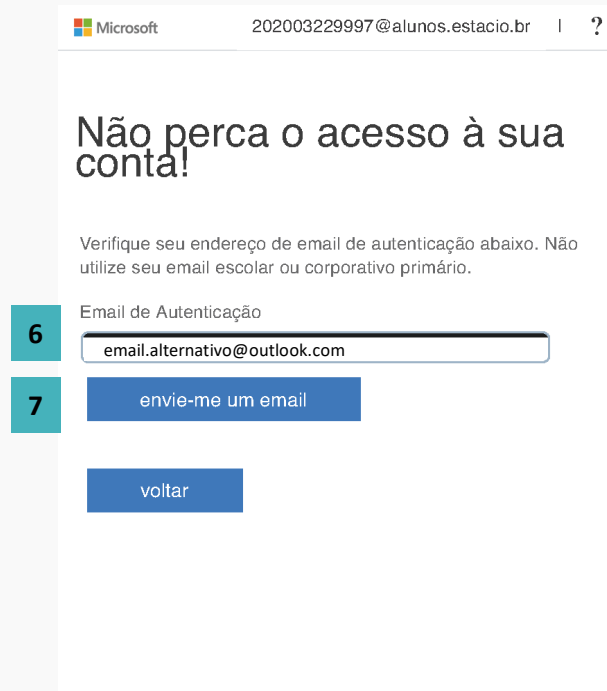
Microsoft 202003229997@alunos.estacio.br | ?

Não perca o acesso à sua conta!

Verifique seu endereço de email de autenticação abaixo. Não utilize seu email escolar ou corporativo primário.

Email de Autenticação

6

email.alternativo@outlook.com

7

envie-me um email

voltar